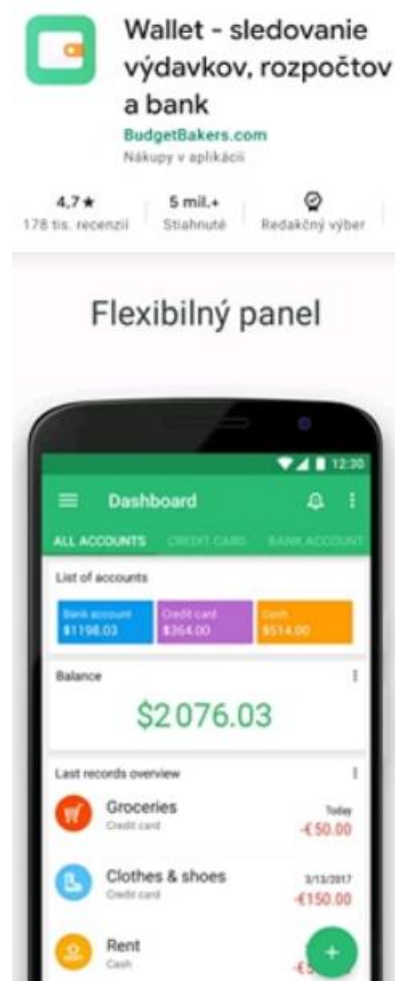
Wallet - sledovanie výdavkov, rozpočtov a bank
BudgetBakers.com
Nákupy v aplikácii

4,7★
178 tis. recenzií

5 mil.+
Stiahnuté

Redakčný výber

Flexibilný panel

12:30

Dashboard

ALL ACCOUNTS CREDIT CARD BANK ACCOUNT

List of accounts

Bank account
$1198.03

Credit card
$364.00

Cash
$514.00

Balance

$2076.03

Last records overview

Groceries
Credit card
Today
-€50.00

Clothes & shoes
Credit card
3/13/2017
-€150.00

Rent
Cash
-€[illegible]

+